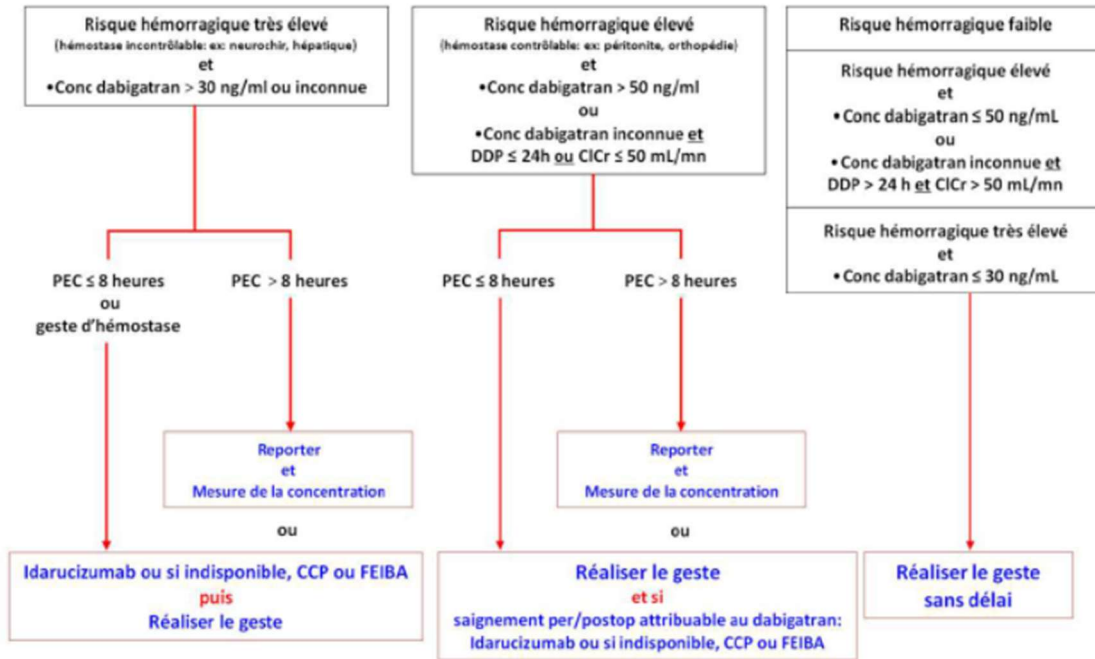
Risque hémorragique très élevé
(hémostase incontrôlable: ex: neurochir, hépatique)
et
•Conc dabigatran > 30 ng/ml ou inconnue

PEC ≤ 8 heures
ou
geste d'hémostase

PEC > 8 heures

Reporter
et
Mesure de la concentration

ou

Idarucizumab ou si indisponible, CCP ou FEIBA
puis
Réaliser le geste

Risque hémorragique élevé
(hémostase contrôlable: ex: péritonite, orthopédie)
et
•Conc dabigatran > 50 ng/ml
ou
•Conc dabigatran inconnue et
DDP ≤ 24h ou ClCr ≤ 50 mL/mn

PEC ≤ 8 heures

PEC > 8 heures

Reporter
et
Mesure de la concentration

ou

Réaliser le geste
et si
saignement per/postop attribuable au dabigatran:
Idarucizumab ou si indisponible, CCP ou FEIBA

Risque hémorragique faible

Risque hémorragique élevé
et
•Conc dabigatran ≤ 50 ng/mL
ou
•Conc dabigatran inconnue et
DDP > 24 h et ClCr > 50 mL/mn

Risque hémorragique très élevé
et
•Conc dabigatran ≤ 30 ng/mL

Réaliser le geste
sans délai